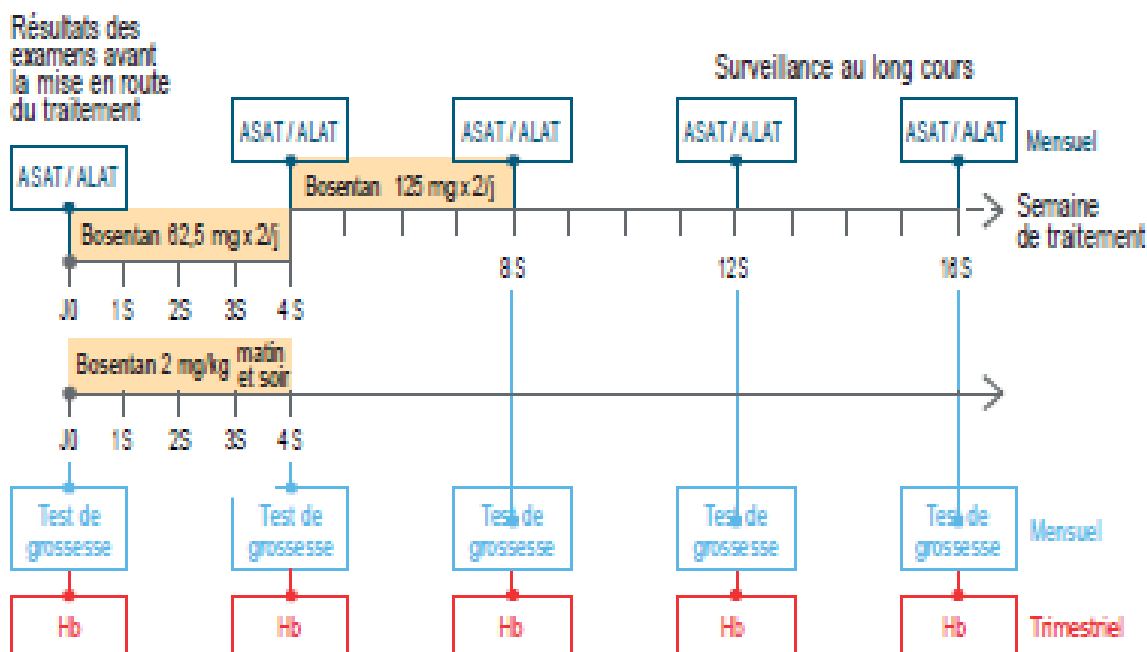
Résultats des examens avant la mise en route du traitement

Surveillance au long cours

ASAT / ALAT

ASAT / ALAT

ASAT / ALAT

ASAT / ALAT

ASAT / ALAT

Mensuel

Bosentan 125 mg x 2/j

Semaine de traitement

Bosentan 62,5 mg x 2/j

J0 1S 2S 3S 4 S

8 S

12 S

16 S

Bosentan 2 mg/kg matin et soir

J0 1S 2S 3S 4 S

Test de grossesse

Test de grossesse

Test de grossesse

Test de grossesse

Test de grossesse

Mensuel

Hb

Hb

Hb

Hb

Hb

Trimestriel